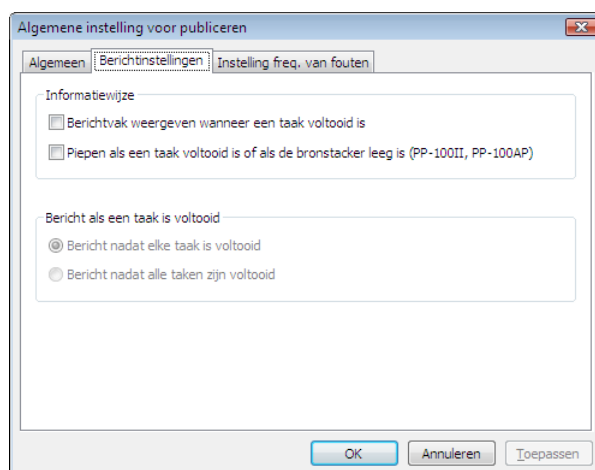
Algemene instelling voor publiceren

Algemeen | Berichtinstellingen | Instelling freq. van fouten

Informatiewijze

Berichtvak weergeven wanneer een taak voltooid is

Piepen als een taak voltooid is of als de bronstacker leeg is (PP-100II, PP-100AP)

Bericht als een taak is voltooid

Bericht nadat elke taak is voltooid

Bericht nadat alle taken zijn voltooid

OK | Annuleren | Toepassen